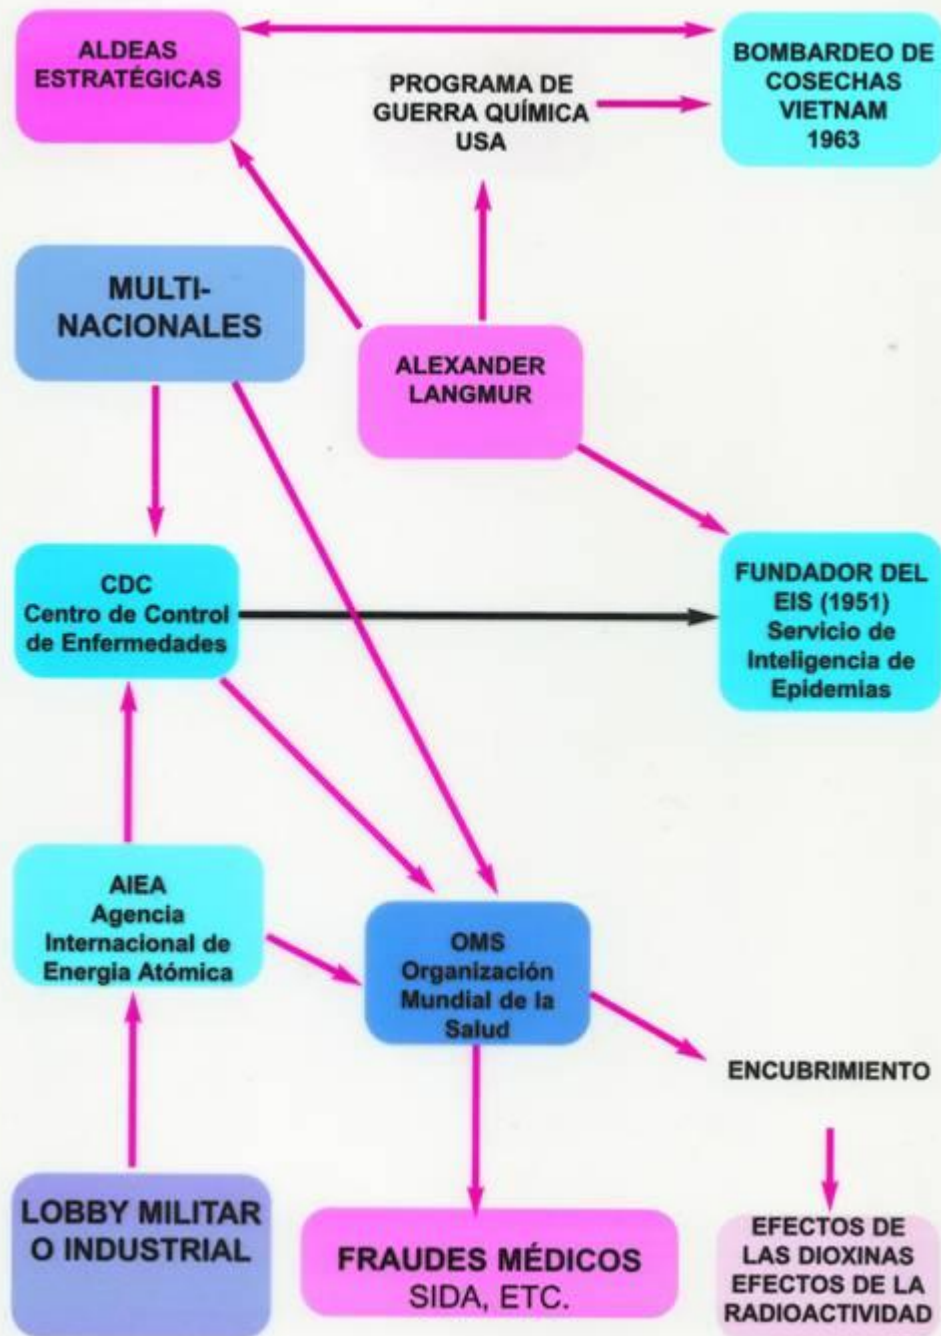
ALDEAS ESTRATÉGICAS

BOMBARDEO DE COSECHAS VIETNAM 1963

PROGRAMA DE GUERRA QUÍMICA USA

MULTI-NACIONALES

ALEXANDER LANGMUR

CDC
Centro de Control de Enfermedades

FUNDADOR DEL EIS (1951)
Servicio de Inteligencia de Epidemias

AIEA
Agencia Internacional de Energia Atómica

OMS
Organización Mundial de la Salud

ENCUBRIMIENTO

LOBBY MILITAR O INDUSTRIAL

FRAUDES MÉDICOS
SIDA, ETC.

EFECTOS DE LAS DIOXINAS
EFECTOS DE LA RADIOACTIVIDAD